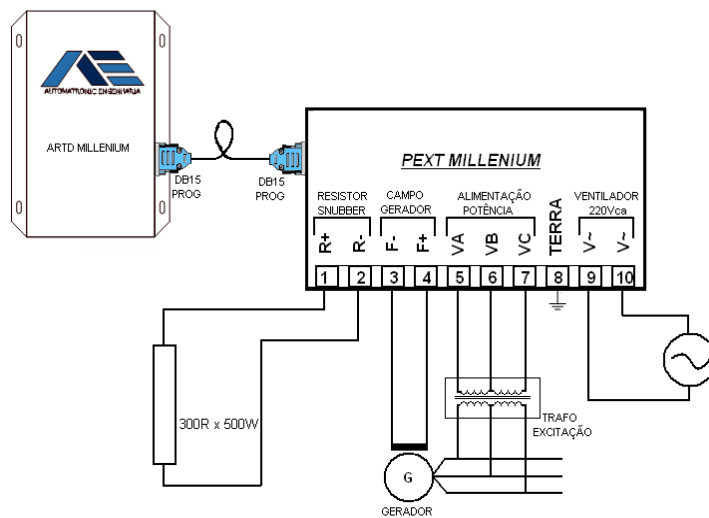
AUTOMATRONIC ENGENHARIA

ARTD MILLENIUM

DB15 PROG

DB15 PROG

PEXT MILLENIUM

RESISTOR SNUBBER

CAMPO GERADOR

ALIMENTAÇÃO POTÊNCIA

VENTILADOR 220Vca

R+ R- F- F+ VA VB VC TERRA V~ V~

1 2 3 4 5 6 7 8 9 10

300R x 500W

TRAFO EXCITAÇÃO

G

GERADOR